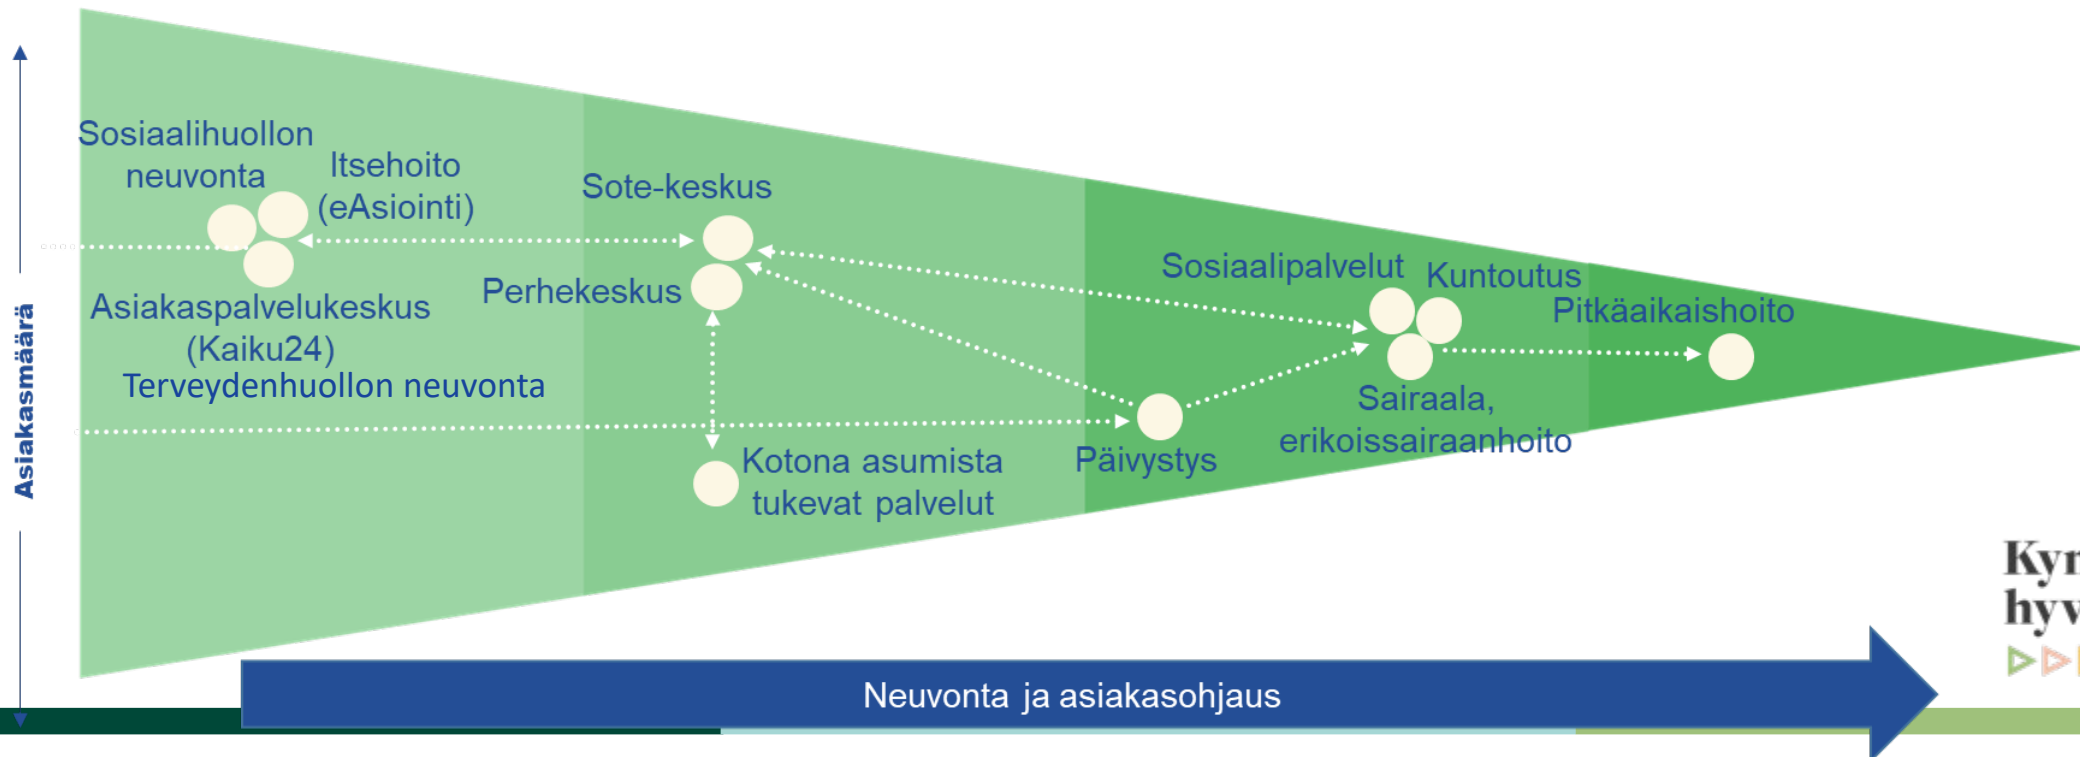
Asiakasmäärä

Sosiaalihuollon neuvonta

Itsehoito (eAsiointi)

Sote-keskus

Perhekeskus

Asiakaspalvelukeskus (Kaiku24)

Terveydenhuollon neuvonta

Kotona asumista tukevat palvelut

Sosiaalipalvelut

Kuntoutus

Pitkäaikaishoito

Sairaala, erikoissairaanhoito

Päivystys

Neuvonta ja asiakasohjaus

Kyr
hyv